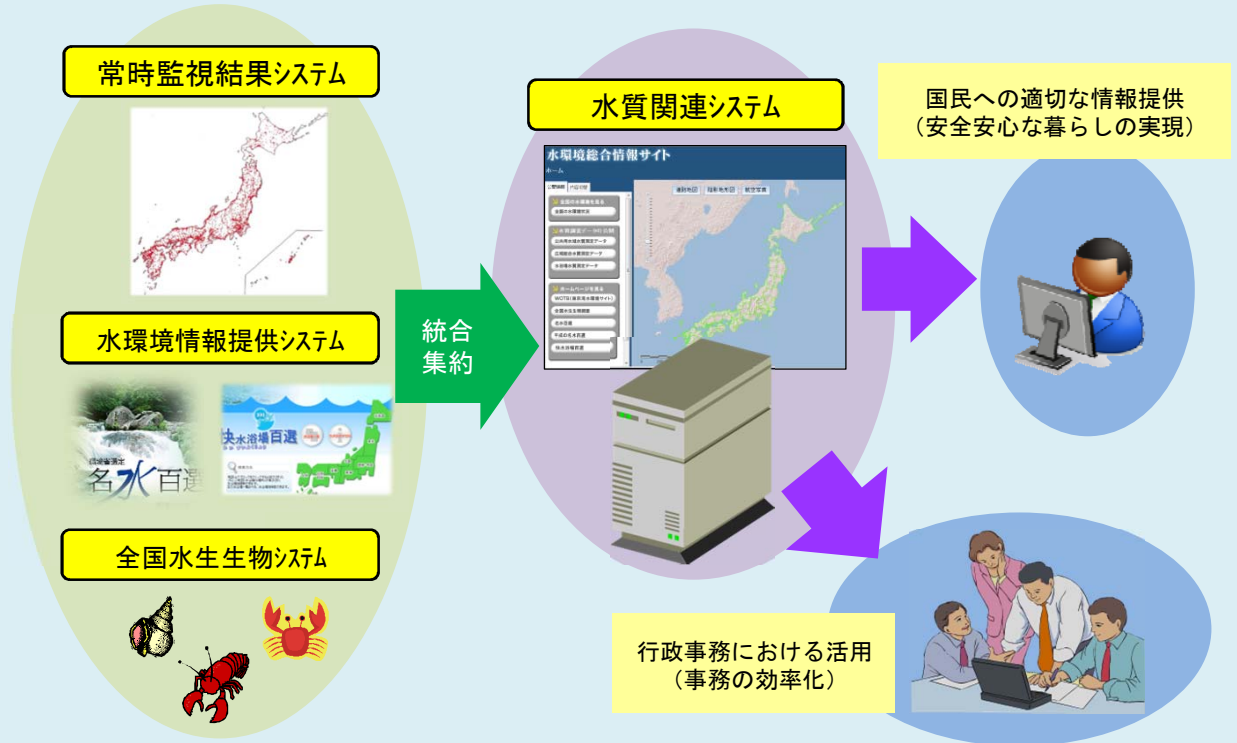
常時監視結果システム

水環境情報提供システム

名水百選

快水浴場百選

全国水生生物システム

統合
集約

水質関連システム

水環境総合情報サイト

ホーム

国民への適切な情報提供
（安全安心な暮らしの実現）

行政事務における活用
（事務の効率化）